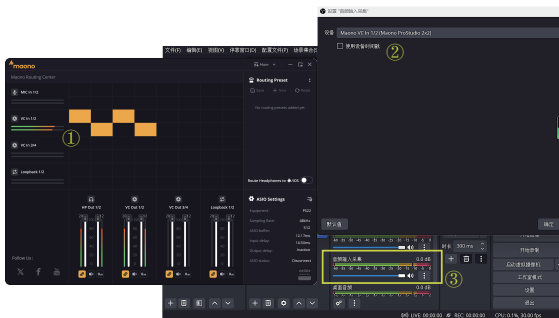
maono

Maono Routing Center

MIC In 1/2

VC In 1/2

VC In 3/4

Loopback 1/2

①

HP Out 1/2

VC Out 1/2

VC Out 3/4

Loopback 1/2

Follow Us

Routing Preset

No routing presets added yet.

Route Headphones to VOL

ASIO Settings

文件(F) 編輯(E) 視圖(V) 停靠窗口(D) 配置文件(P) 場景集合(S)

設置 "音頻輸入采集"

設備 Maono VC In 1/2 (Maono ProStudio 2x2)

使用設備時間戳

②

默認值

確定

音頻輸入采集 0.0 dB

③

桌面音頻 0.0 dB

300 ms

開始錄製

啟動虛擬攝像機

工作室模式

設置

退出

LIVE: 00:00:00 REC: 00:00:00 CPU: 0.1%, 30.00 fps